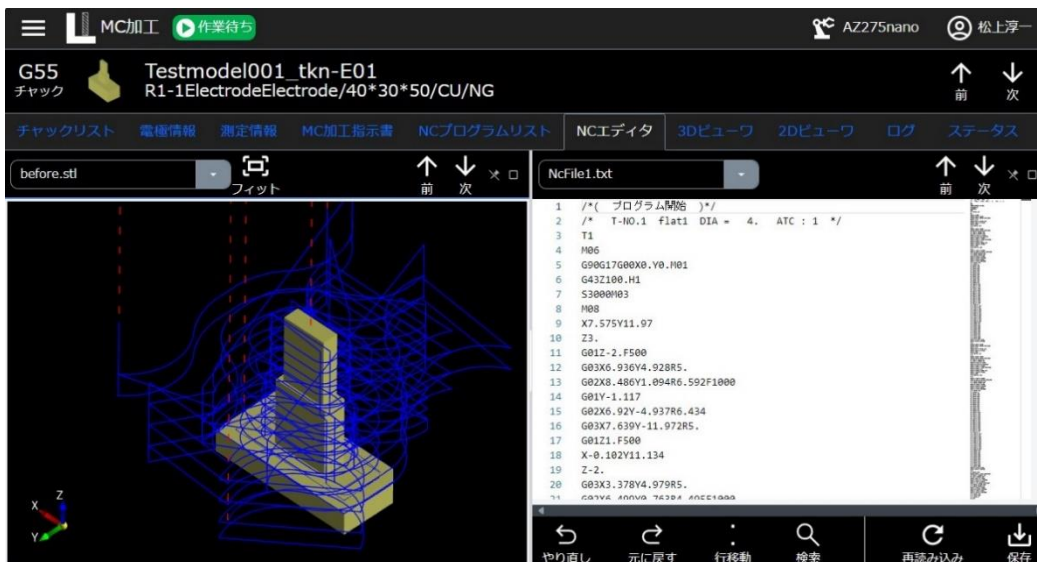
MC加工 作業待ち

AZ275nano 松上淳一

G55
チャック
Testmodel001_tkn-E01
R1-1ElectrodeElectrode/40*30*50/CU/NG
前 次

チャックリスト 電極情報 測定情報 MC加工指示書 NCプログラムリスト NCエディタ 3Dビューワ 2Dビューワ ログ ステータス

before.stl
フィット
前 次

NcFile1.txt
前 次

1 /*( プログラム開始 )*/
2 /* T-NO.1 flat1 DIA = 4. ATC : 1 */
3 T1
4 M06
5 G90G17G00X0.Y0.M01
6 G43Z100.H1
7 S3000M03
8 M08
9 X7.575Y11.97
10 Z3.
11 G01Z-2.F500
12 G03X6.936Y4.928R5.
13 G02X8.486Y1.094R6.592F1000
14 G01Y-1.117
15 G02X6.92Y-4.937R6.434
16 G03X7.639Y-11.972R5.
17 G01Z1.F500
18 X-0.102Y11.134
19 Z-2.
20 G03X3.378Y4.979R5.
21 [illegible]

X
Y
Z

やり直し 元に戻す 行移動 検索 再読み込み 保存